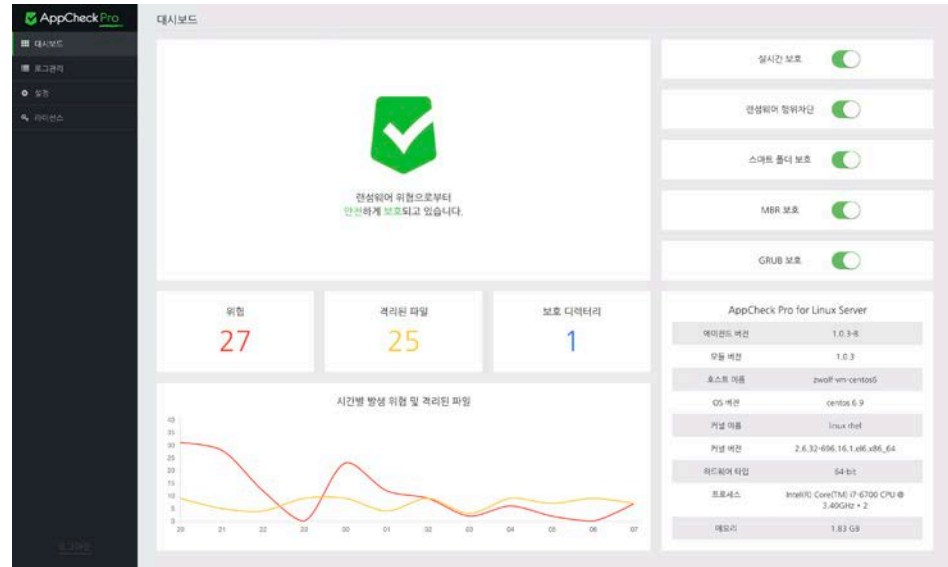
AppCheck Pro

대시보드
로그관리
설정
라이선스

로그아웃

대시보드

랜섬웨어 위협으로부터
안전하게 보호되고 있습니다.

실시간 보호
랜섬웨어 행위차단
스마트 폴더 보호
MBR 보호
GRUB 보호

위협
27

격리된 파일
25

보호 디렉터리
1

시간별 발생 위협 및 격리된 파일

40
35
30
25
20
15
10
5
0

20 21 22 23 00 01 02 03 04 05 06 07

AppCheck Pro for Linux Server

| | |
|---|---|
| 에이전트 버전 | 1.0.3-8 |
| 모듈 버전 | 1.0.3 |
| 호스트 이름 | zwolf-vm-centos6 |
| OS 버전 | centos 6.9 |
| 커널 이름 | linux rhel |
| 커널 버전 | 2.6.32-696.16.1.el6.x86_64 |
| 하드웨어 타입 | 64-bit |
| 프로세스 | Intel(R) Core(TM) i7-6700 CPU @ 3.40GHz * 2 |
| 메모리 | 1.83 GB |